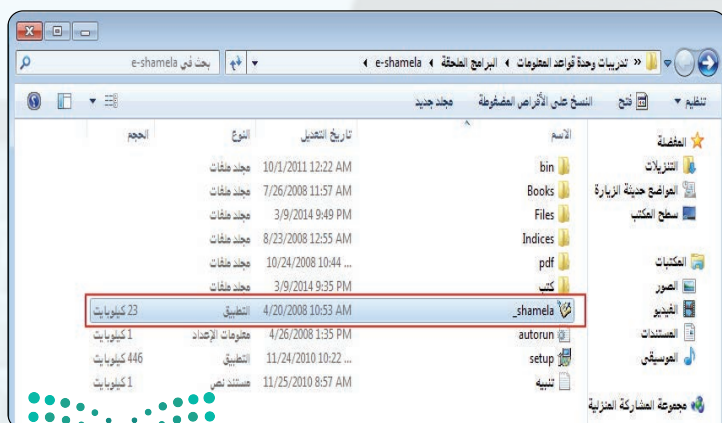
بحث في e-shamela

« تدريبات وحدة قواعد المعلومات ◄ البرامج الملحقة ◄ e-shamela ◄

تنظيم ▼ فتح النسخ على الأقراص المضغوطة مجلد جديد

| الاسم | تاريخ التعديل | النوع | الحجم |
|---|---|---|---|
| bin | 10/1/2011 12:22 AM | مجلد ملفات | |
| Books | 7/26/2008 11:57 AM | مجلد ملفات | |
| Files | 3/9/2014 9:49 PM | مجلد ملفات | |
| Indices | 8/23/2008 12:55 AM | مجلد ملفات | |
| pdf | 10/24/2008 10:44 ... | مجلد ملفات | |
| كتب | 3/9/2014 9:35 PM | مجلد ملفات | |
| shamela_ | 4/20/2008 10:53 AM | التطبيق | 23 كيلوبايت |
| autorun | 4/26/2008 1:35 PM | معلومات الإعداد | 1 كيلوبايت |
| setup | 11/24/2010 10:22 ... | التطبيق | 446 كيلوبايت |
| تنبيه | 11/25/2010 8:57 AM | مستند نص | 1 كيلوبايت |

المفضلة
التنزيلات
المواضع حديثة الزيارة
سطح المكتب

المكتبات
الصور
الفيديو
المستندات
الموسيقى

مجموعة المشاركة المنزلية